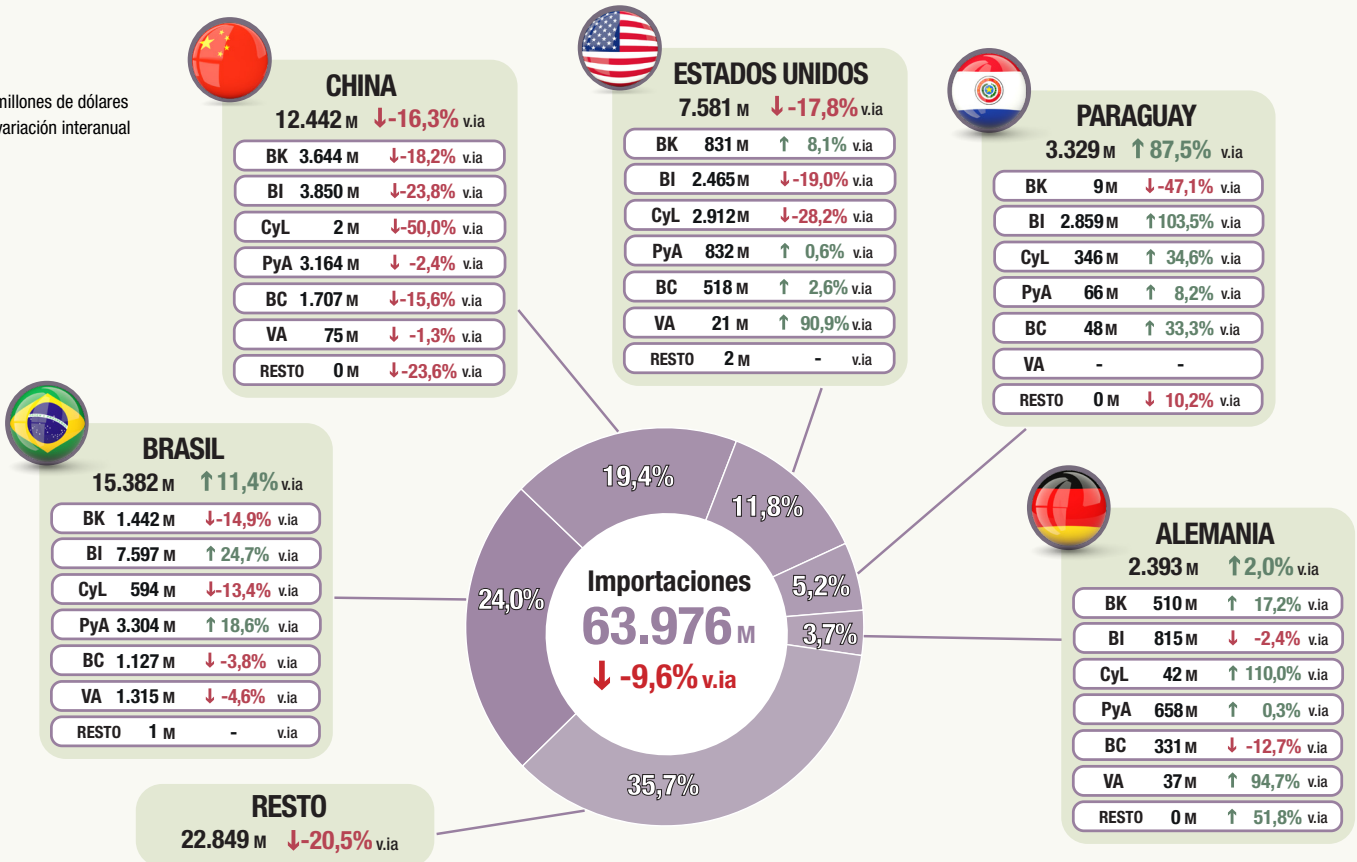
millones de dólares
variación interanual

CHINA
12.442 M ↓-16,3% v.ia
| | | |
|---|---|---|
| BK | 3.644 M | ↓-18,2% v.ia |
| BI | 3.850 M | ↓-23,8% v.ia |
| CyL | 2 M | ↓-50,0% v.ia |
| PyA | 3.164 M | ↓ -2,4% v.ia |
| BC | 1.707 M | ↓-15,6% v.ia |
| VA | 75 M | ↓ -1,3% v.ia |
| RESTO | 0 M | ↓-23,6% v.ia |

ESTADOS UNIDOS
7.581 M ↓-17,8% v.ia
| | | |
|---|---|---|
| BK | 831 M | ↑ 8,1% v.ia |
| BI | 2.465 M | ↓-19,0% v.ia |
| CyL | 2.912 M | ↓-28,2% v.ia |
| PyA | 832 M | ↑ 0,6% v.ia |
| BC | 518 M | ↑ 2,6% v.ia |
| VA | 21 M | ↑ 90,9% v.ia |
| RESTO | 2 M | - v.ia |

PARAGUAY
3.329 M ↑87,5% v.ia
| | | |
|---|---|---|
| BK | 9 M | ↓-47,1% v.ia |
| BI | 2.859 M | ↑103,5% v.ia |
| CyL | 346 M | ↑ 34,6% v.ia |
| PyA | 66 M | ↑ 8,2% v.ia |
| BC | 48 M | ↑ 33,3% v.ia |
| VA | - | - |
| RESTO | 0 M | ↓ 10,2% v.ia |

BRASIL
15.382 M ↑11,4% v.ia
| | | |
|---|---|---|
| BK | 1.442 M | ↓-14,9% v.ia |
| BI | 7.597 M | ↑ 24,7% v.ia |
| CyL | 594 M | ↓-13,4% v.ia |
| PyA | 3.304 M | ↑ 18,6% v.ia |
| BC | 1.127 M | ↓ -3,8% v.ia |
| VA | 1.315 M | ↓ -4,6% v.ia |
| RESTO | 1 M | - v.ia |

19,4%
11,8%
5,2%
3,7%
24,0%
35,7%

Importaciones
63.976 M
↓ -9,6% v.ia

ALEMANIA
2.393 M ↑2,0% v.ia
| | | |
|---|---|---|
| BK | 510 M | ↑ 17,2% v.ia |
| BI | 815 M | ↓ -2,4% v.ia |
| CyL | 42 M | ↑ 110,0% v.ia |
| PyA | 658 M | ↑ 0,3% v.ia |
| BC | 331 M | ↓ -12,7% v.ia |
| VA | 37 M | ↑ 94,7% v.ia |
| RESTO | 0 M | ↑ 51,8% v.ia |

RESTO
22.849 M ↓-20,5% v.ia